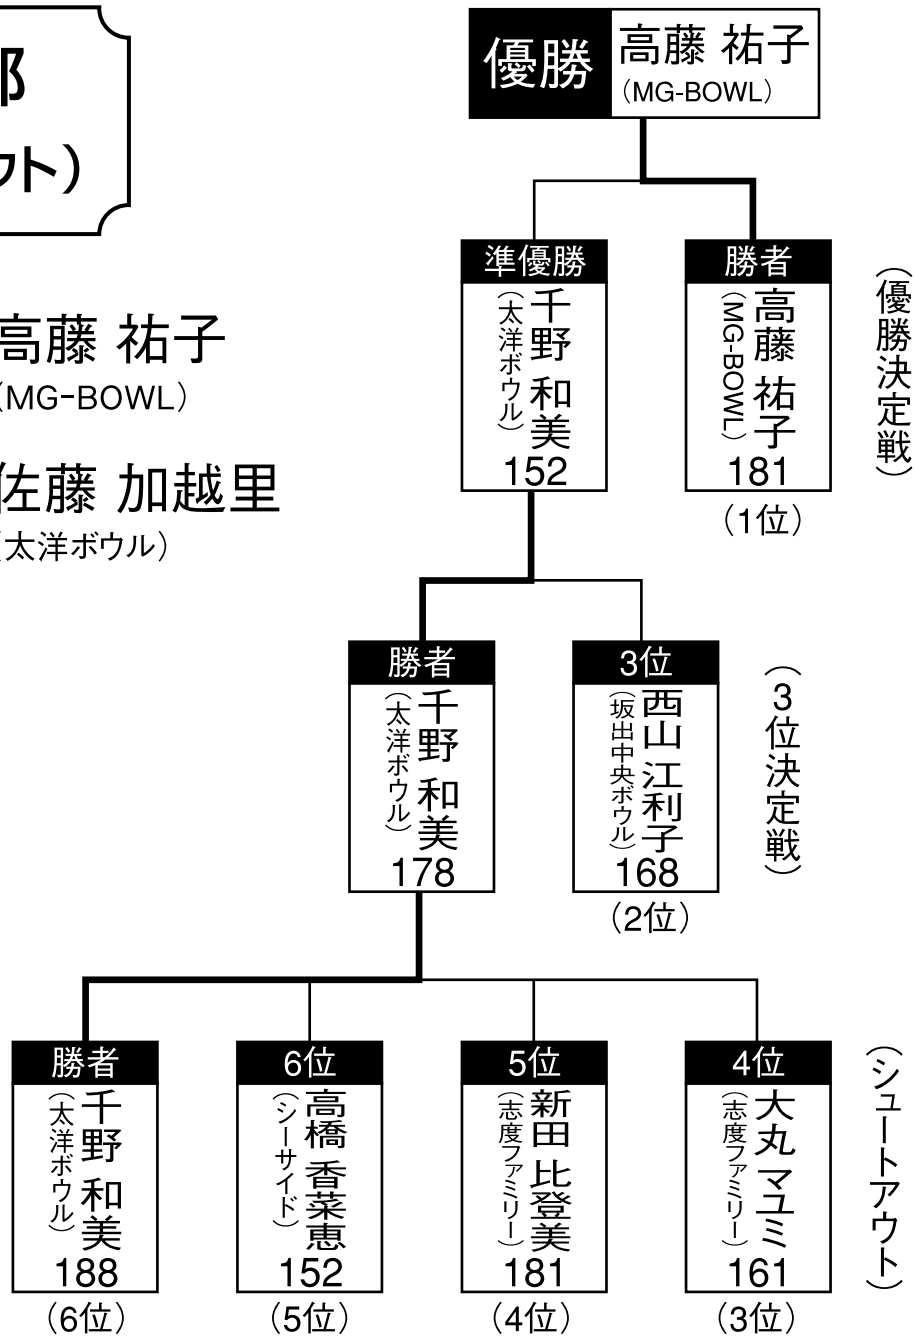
部
ウト）

高藤 祐子
（MG-BOWL）

佐藤 加越里
（太洋ボウル）

優勝 高藤 祐子
（MG-BOWL）

準優勝
千野 和美
（太洋ボウル）
152

勝者
高藤 祐子
（MG-BOWL）
181
（1位）

（優勝決定戦）

勝者
千野 和美
（太洋ボウル）
178

3位
西山 江利子
（坂出中央ボウル）
168
（2位）

（3位決定戦）

勝者
千野 和美
（太洋ボウル）
188
（6位）

6位
高橋 香菜恵
（シーサイド）
152
（5位）

5位
新田 比登美
（志度ファミリー）
181
（4位）

4位
大丸 マユミ
（志度ファミリー）
161
（3位）

（シュートアウト）